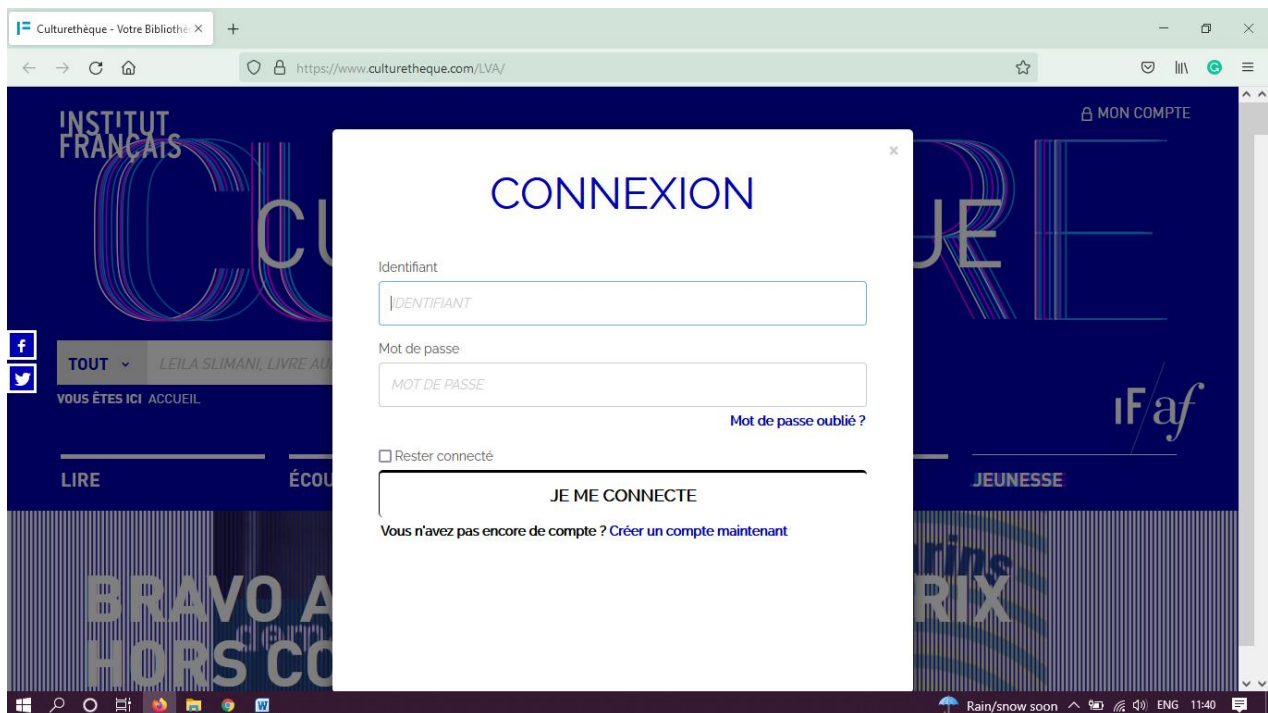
Culturethèque - Votre Bibliothè ×
+
https://www.culturetheque.com/LVA/

INSTITUT FRANÇAIS
MON COMPTE
CU UE
TOUT
LEILA SLIMANI, LIVRE AU
VOUS ÊTES ICI ACCUEIL
LIRE
ÉCOU
JEUNESSE
BRAVO A RIX
HORS CO

×
CONNEXION
Identifiant
IDENTIFIANT
Mot de passe
MOT DE PASSE
Mot de passe oublié ?
Rester connecté
JE ME CONNECTE
Vous n'avez pas encore de compte ? Créer un compte maintenant

Rain/snow soon ENG 11:40